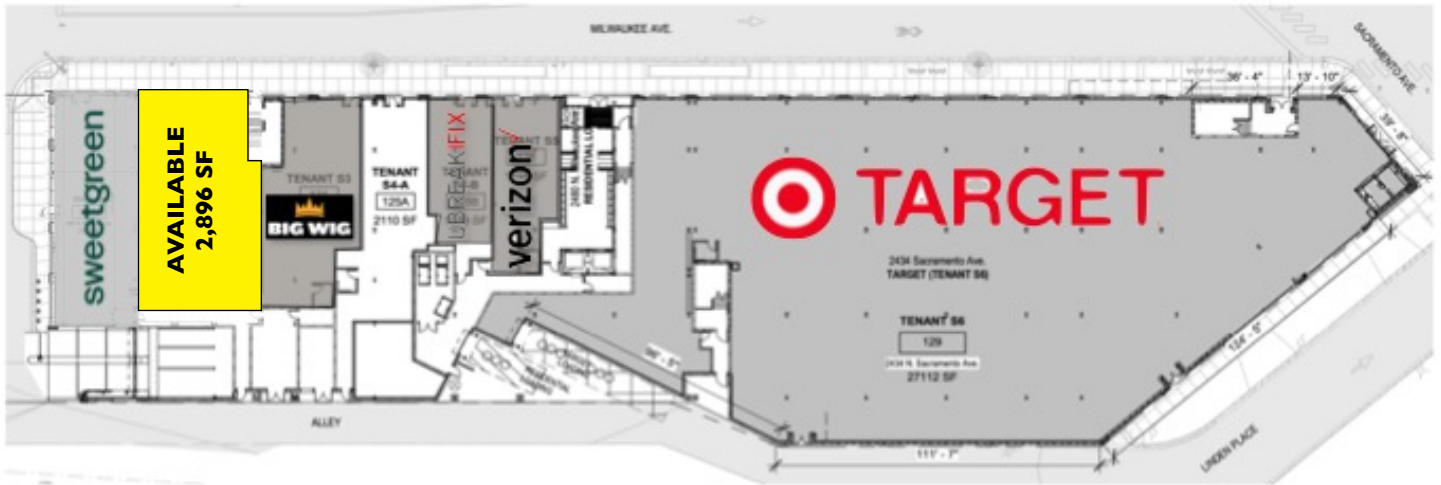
MILWAUKEE AVE.

SACRAMENTO AVE.

36' - 4"

13' - 10"

sweetgreen

AVAILABLE
2,896 SF

TENANT S3

BIG WIG

TENANT S4-A

125A

2110 SF

UBREAKIFIX

TENANT S5

verizon

2450 N. RESIDENTIAL LOBBY

TARGET

2434 Sacramento Ave.
TARGET (TENANT S6)

TENANT S6

129

2434 N. Sacramento Ave.
27112 SF

134' - 5"

111' - 7"

ALLEY

LINDEN PLACE